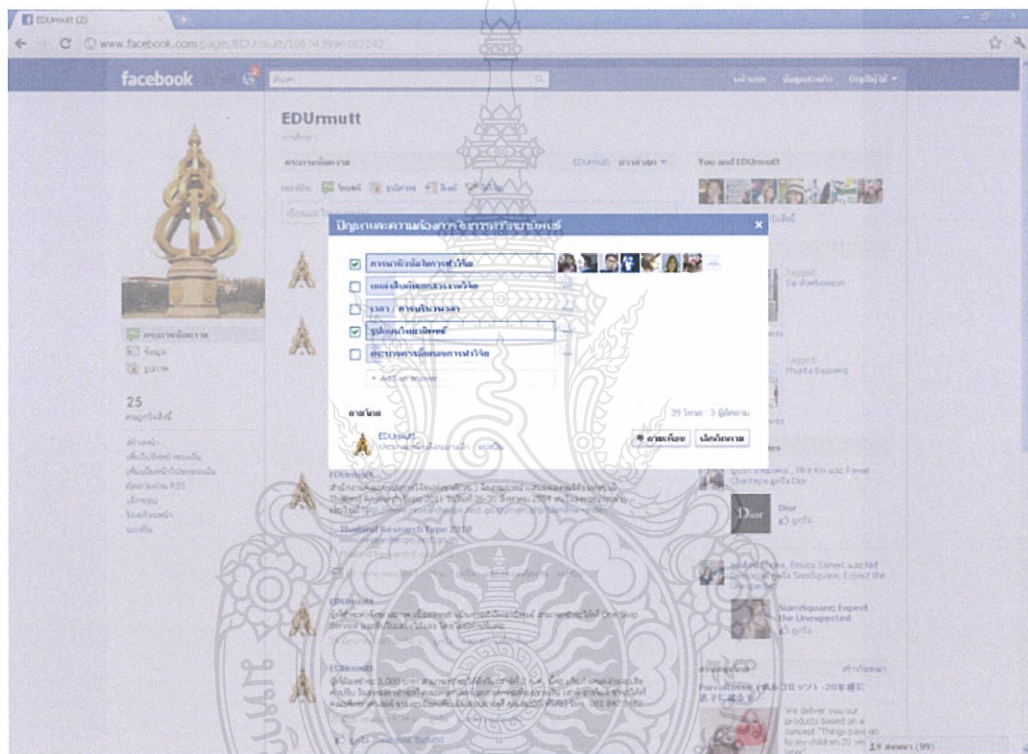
EDUrmutt (2)

www.facebook.com/pages/EDUrmutt/105743996382242

facebook

EDUrmutt

ปัญหาและความต้องการการวิจัยทางเขียนแผ่

การนำเสนอในการทำวิจัย

แหล่งสืบค้นข้อมูลงานวิจัย

เวลา / การบริหารเวลา

รูปแบบวิทยานิพนธ์

สถานะการณ์ต่อการทำวิจัย

+ Add an answer...

39 โหวต · 3 ผู้ติดตาม

EDUrmutt

ยกเลิกการ

25

Thailand Research Expo 2010

Dior

SiamSquare: Expect the Unexpected

We deliver you our products based on a concept "Things pass on to any children 20 years later"